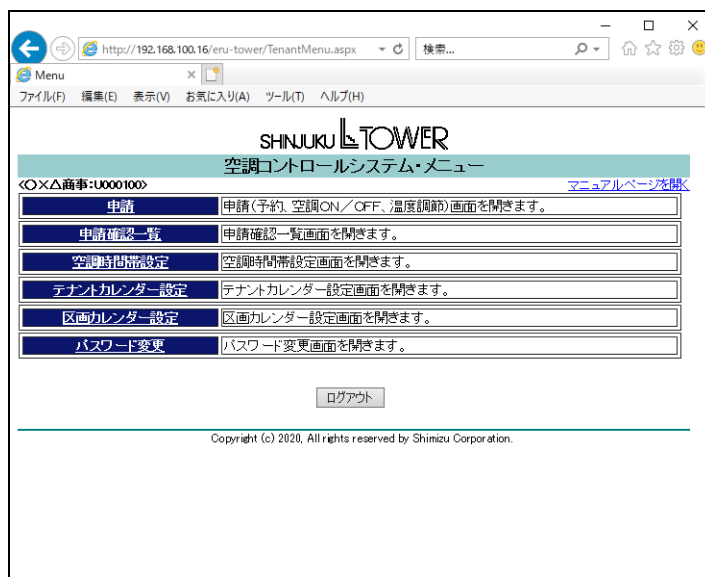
http://192.168.100.16/eru-tower/TenantMenu.aspx

検索...

Menu

ファイル(F) 編集(E) 表示(V) お気に入り(A) ツール(T) ヘルプ(H)

SHINJUKU L TOWER

空調コントロールシステム・メニュー

<〇×△商事:U000100>

マニュアルページを開く

| 申請 | 申請(予約、空調ON/OFF、温度調節)画面を開きます。 |
|---|---|
| 申請確認一覧 | 申請確認一覧画面を開きます。 |
| 空調時間帯設定 | 空調時間帯設定画面を開きます。 |
| テナントカレンダー設定 | テナントカレンダー設定画面を開きます。 |
| 区画カレンダー設定 | 区画カレンダー設定画面を開きます。 |
| パスワード変更 | パスワード変更画面を開きます。 |

ログアウト

Copyright (c) 2020, All rights reserved by Shimizu Corporation.